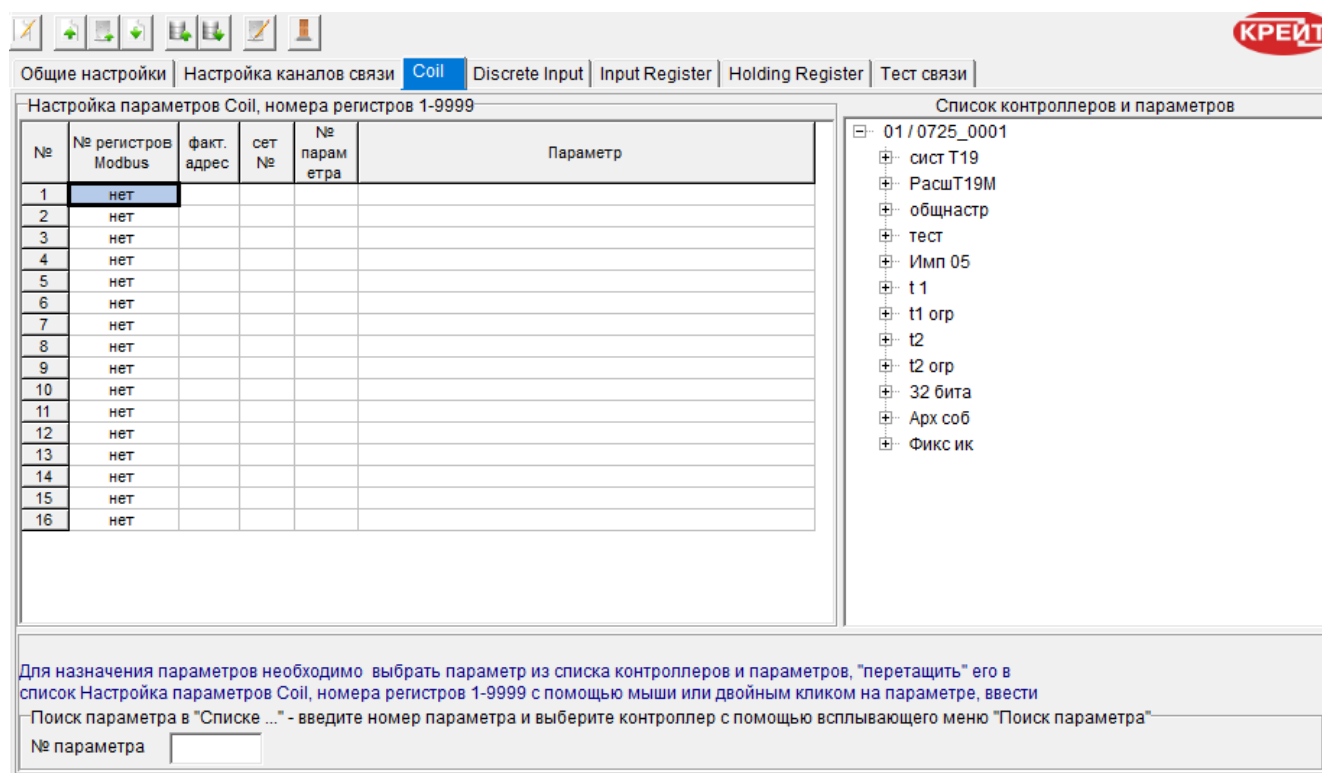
КРЕЙТ

Общие настройки | Настройка каналов связи | Coil | Discrete Input | Input Register | Holding Register | Тест связи

Настройка параметров Coil, номера регистров 1-9999

| № | № регистров Modbus | факт. адрес | сет № | № параметра | Параметр |
|---|---|---|---|---|---|
| 1 | нет | | | | |
| 2 | нет | | | | |
| 3 | нет | | | | |
| 4 | нет | | | | |
| 5 | нет | | | | |
| 6 | нет | | | | |
| 7 | нет | | | | |
| 8 | нет | | | | |
| 9 | нет | | | | |
| 10 | нет | | | | |
| 11 | нет | | | | |
| 12 | нет | | | | |
| 13 | нет | | | | |
| 14 | нет | | | | |
| 15 | нет | | | | |
| 16 | нет | | | | |

Список контроллеров и параметров

01 / 0725_0001
сист Т19
РасшТ19М
общнастр
тест
Имп 05
t 1
t1 огр
t2
t2 огр
32 бита
Арх соб
Фикс ик

Для назначения параметров необходимо выбрать параметр из списка контроллеров и параметров, "перетащить" его в список Настройка параметров Coil, номера регистров 1-9999 с помощью мыши или двойным кликом на параметре, ввести

Поиск параметра в "Списке ..." - введите номер параметра и выберите контроллер с помощью всплывающего меню "Поиск параметра"

№ параметра